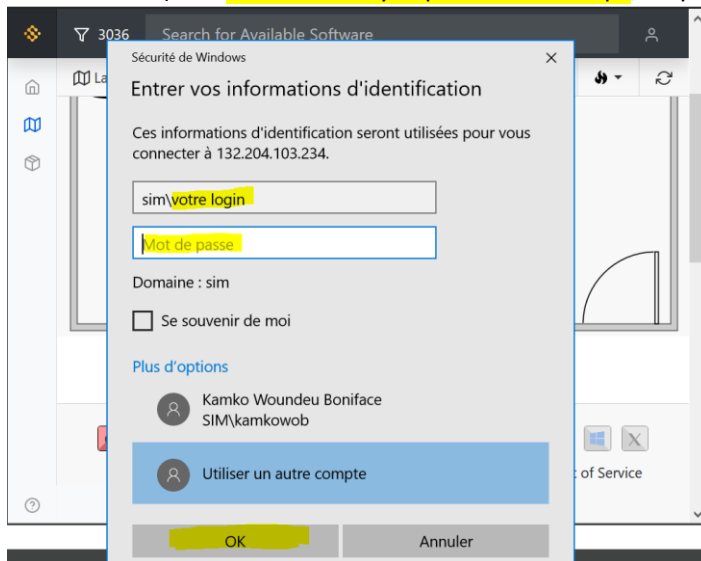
3036 Search for Available Software

La

Sécurité de Windows

Entrer vos informations d'identification

Ces informations d'identification seront utilisées pour vous connecter à 132.204.103.234.

sim\votre login

Mot de passe

Domaine : sim

Se souvenir de moi

Plus d'options

Kamko Woundeu Boniface
SIM\kamkowob

Utiliser un autre compte

OK

Annuler

of Service